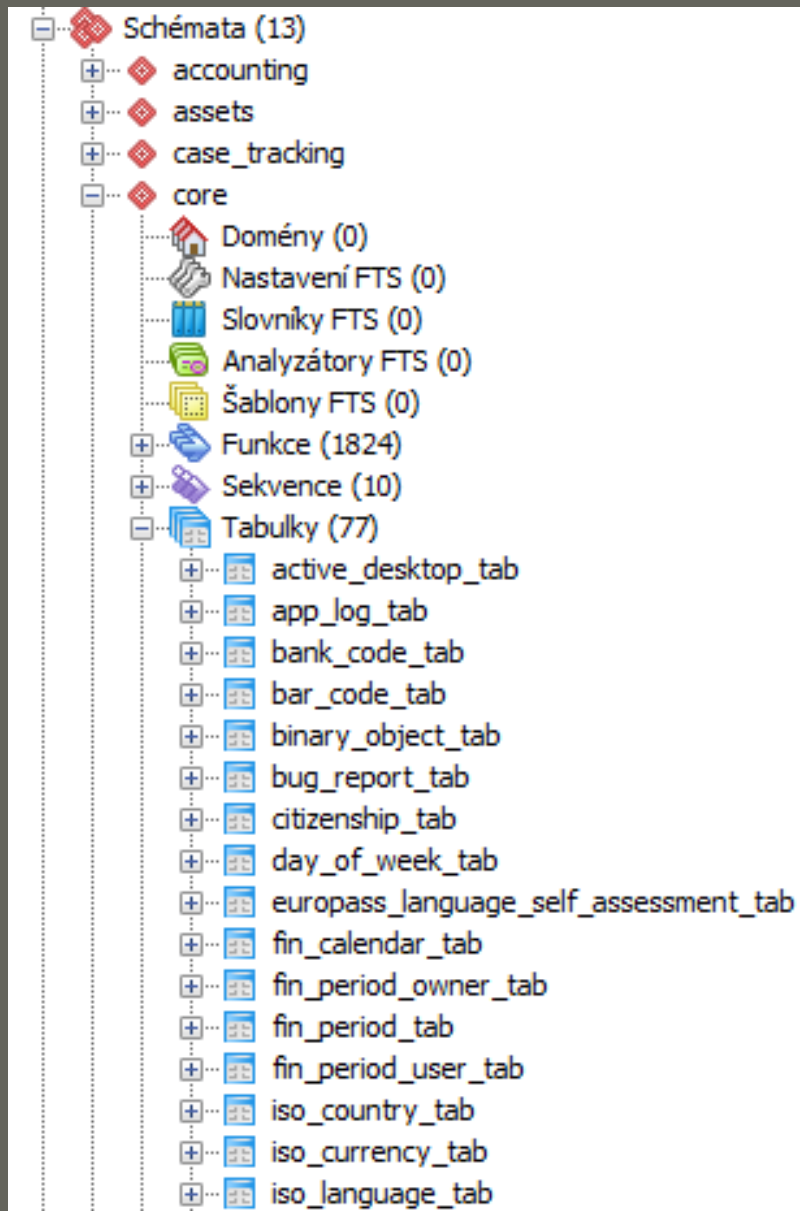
Schémata (13)
accounting
assets
case_tracking
core
Domény (0)
Nastavení FTS (0)
Slovníky FTS (0)
Analyzátory FTS (0)
Šablony FTS (0)
Funkce (1824)
Sekvence (10)
Tabulky (77)
active_desktop_tab
app_log_tab
bank_code_tab
bar_code_tab
binary_object_tab
bug_report_tab
citizenship_tab
day_of_week_tab
europass_language_self_assessment_tab
fin_calendar_tab
fin_period_owner_tab
fin_period_tab
fin_period_user_tab
iso_country_tab
iso_currency_tab
iso_language_tab